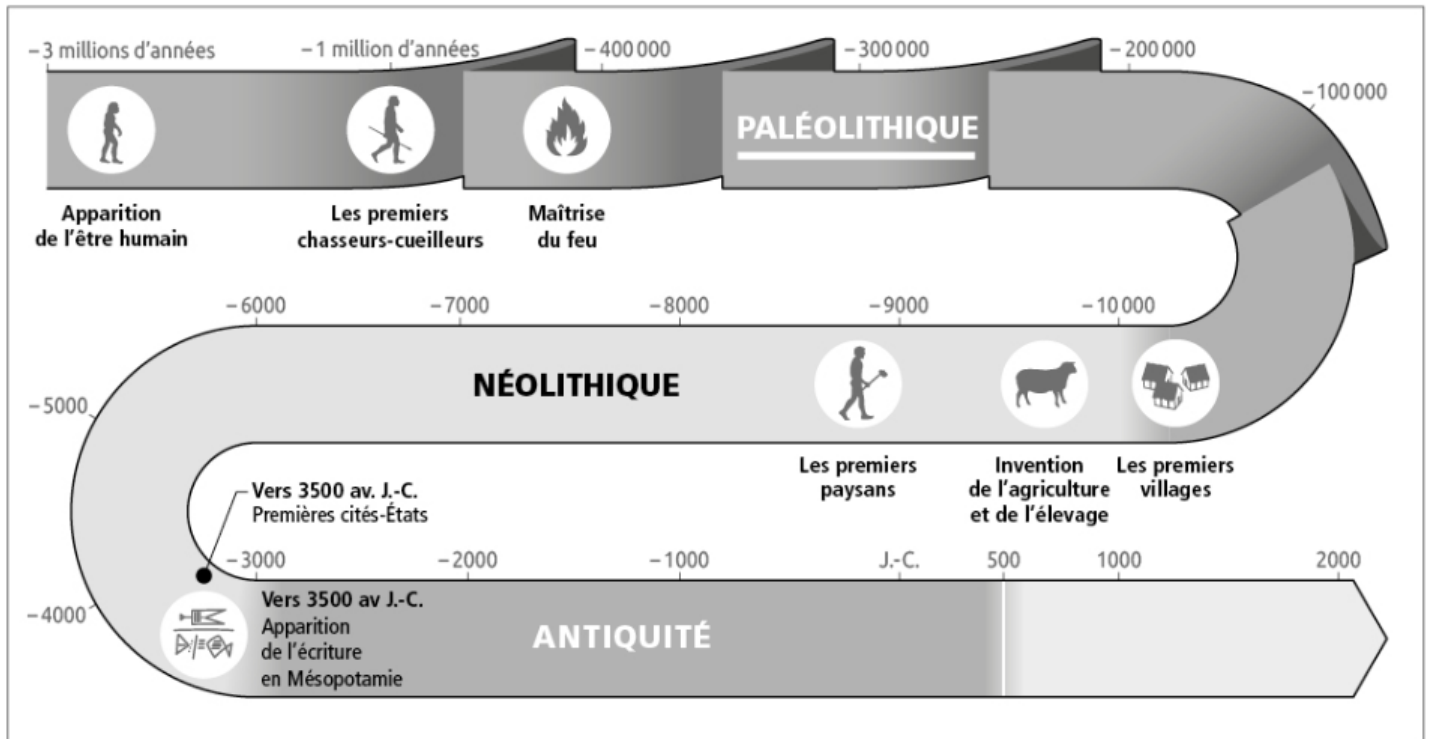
– 3 millions d'années

– 1 million d'années

– 400 000

– 300 000

– 200 000

– 100 000

PALÉOLITHIQUE

Apparition de l'être humain

Les premiers chasseurs-cueilleurs

Maîtrise du feu

– 6000

– 7000

– 8000

– 9000

– 10 000

NÉOLITHIQUE

– 5000

Les premiers paysans

Invention de l'agriculture et de l'élevage

Les premiers villages

Vers 3500 av. J.-C.
Premières cités-États

– 4000

– 3000

– 2000

– 1000

J.-C.

500

1000

2000

Vers 3500 av J.-C.
Apparition de l'écriture en Mésopotamie

ANTIQUITÉ